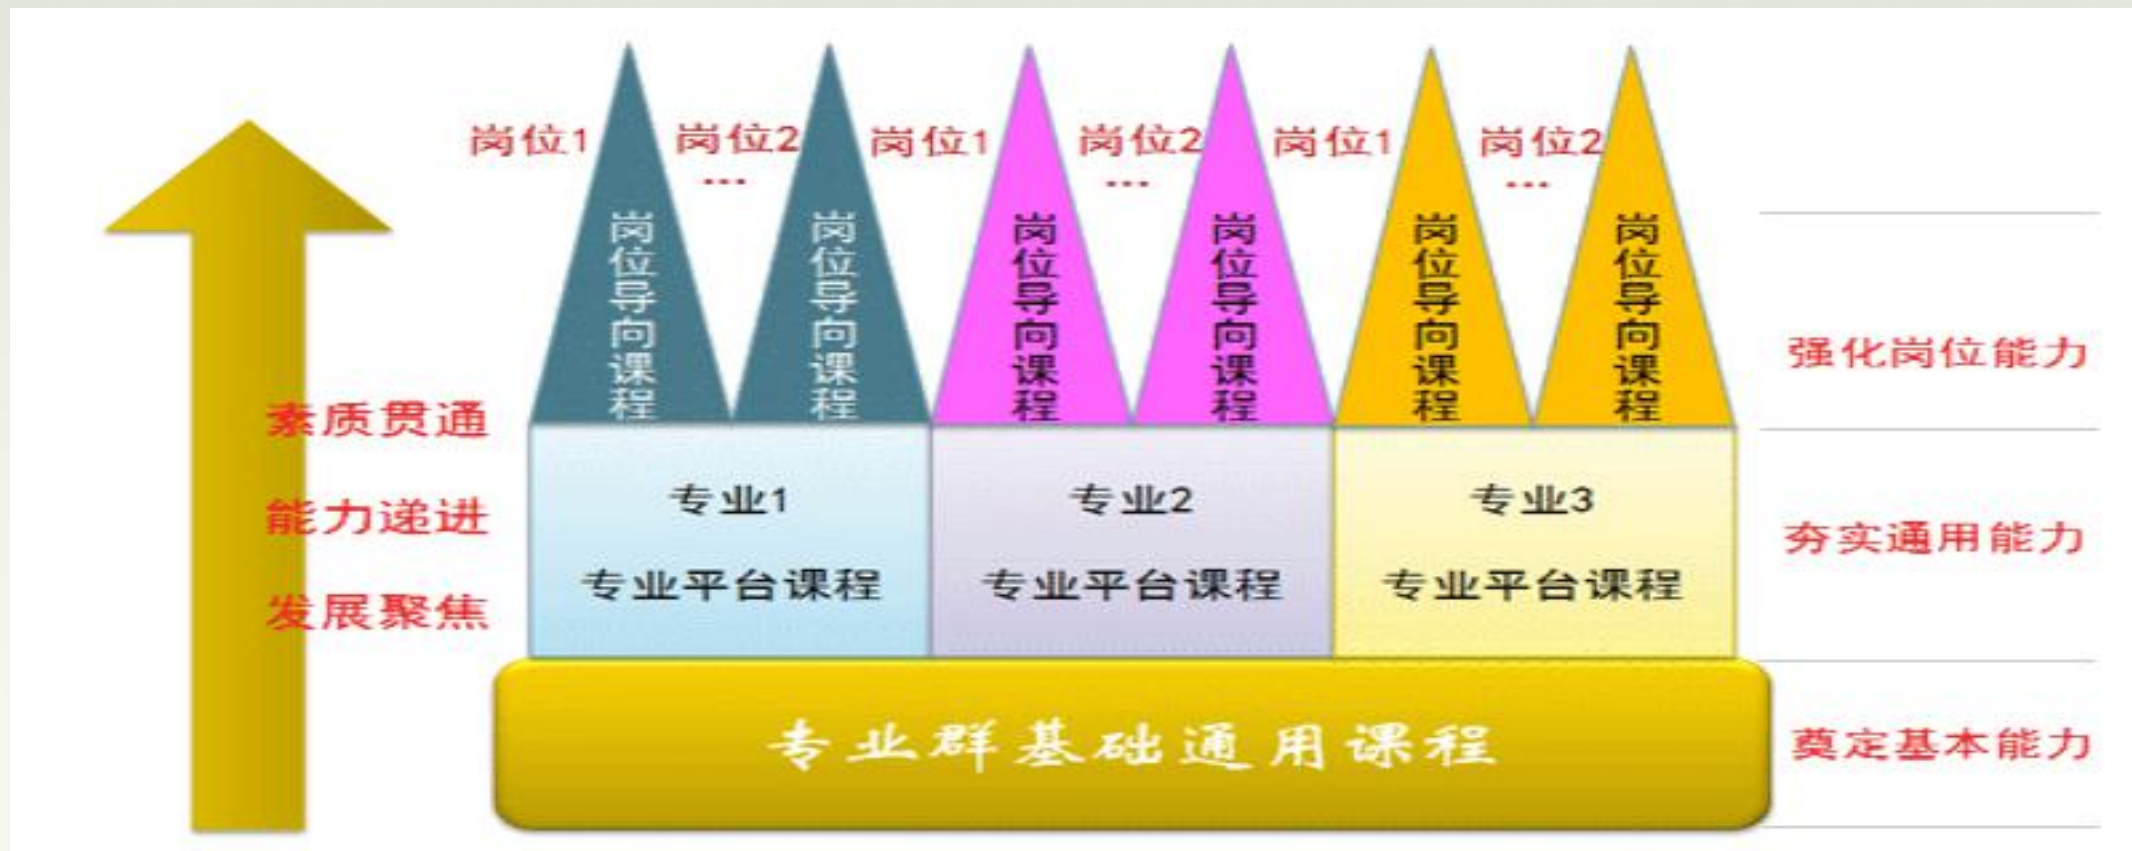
岗位1 岗位2 ... 岗位1 岗位2 ... 岗位1 岗位2 ...

岗位导向课程
岗位导向课程
岗位导向课程
岗位导向课程
岗位导向课程
岗位导向课程

强化岗位能力

素质贯通
能力递进
发展聚焦

专业1
专业平台课程

专业2
专业平台课程

专业3
专业平台课程

夯实通用能力

专业群基础通用课程

奠定基本能力